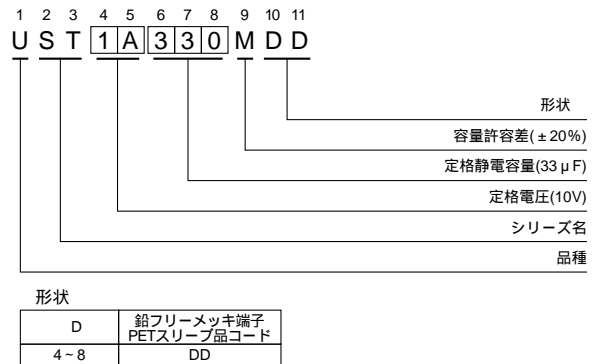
1 2 3 4 5 6 7 8 9 10 11
U S T 1 A 3 3 0 M D D

形状

容量許容差(±20%)

定格静電容量(33μF)

定格電圧(10V)

シリーズ名

品種

形状

| D | 鉛フリーメッキ端子 PETスリーブ品コード |
|---|---|
| 4 ~ 8 | DD |